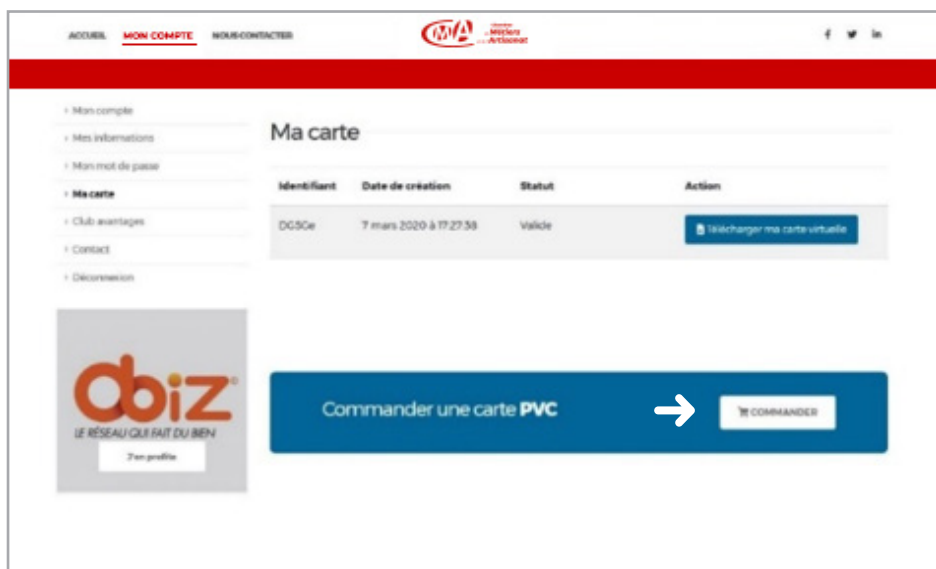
ACCUEIL MON COMPTE NOUS CONTACTER

CMA Chambre de Métiers et de l'Artisanat

f in

› Mon compte
› Mes informations
› Mon mot de passe
› Ma carte
› Club avantages
› Contact
› Déconnexion

Obiz®
LE RÉSEAU QUI FAIT DU BIEN
J'en profite

Ma carte

| Identifiant | Date de création | Statut | Action |
|---|---|---|---|
| DG5Ge | 7 mars 2020 à 17:27:38 | Valide | Télécharger ma carte virtuelle |

Commander une carte PVC

COMMANDER